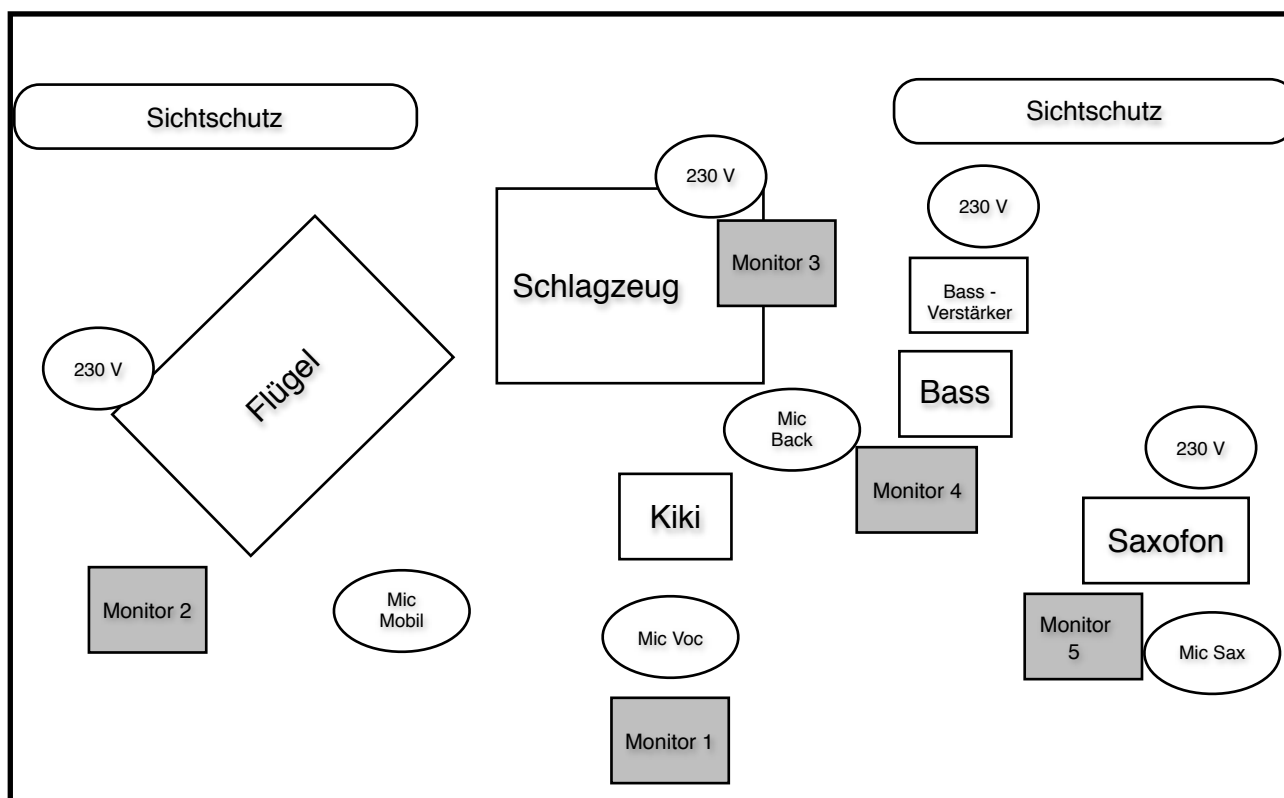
Sichtschutz

Sichtschutz

230 V

Schlagzeug

Monitor 3

230 V

Bass - Verstärker

230 V

Flügel

Bass

Mic Back

230 V

Kiki

Monitor 4

Saxofon

Monitor 2

Mic Mobil

Mic Voc

Monitor 5

Mic Sax

Monitor 1